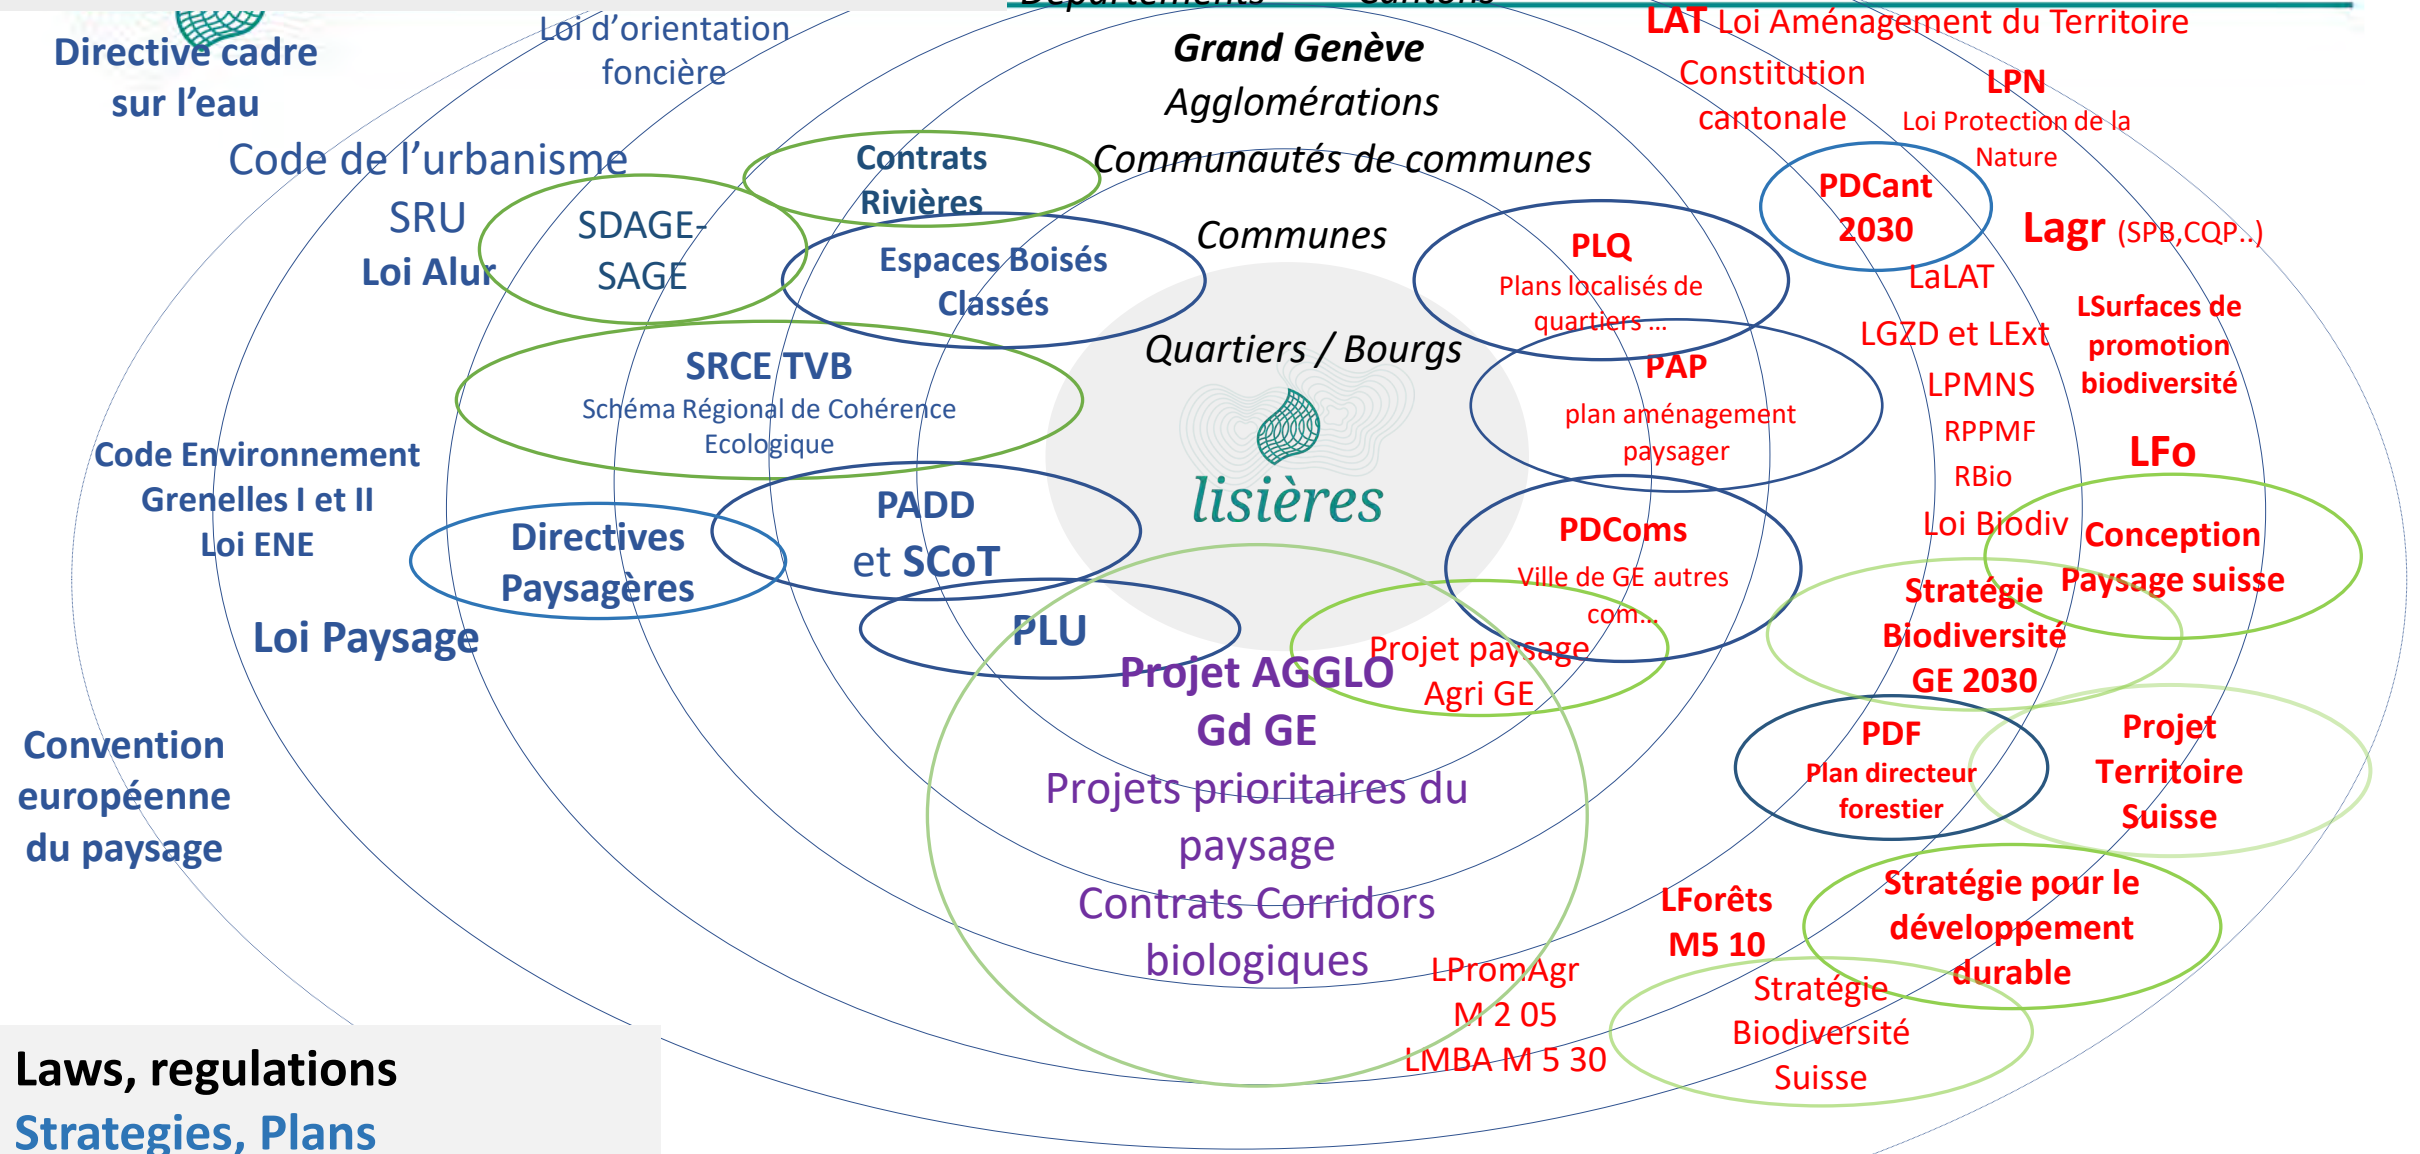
Directive cadre sur l'eau

Loi d'orientation foncière

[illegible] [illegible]

Grand Genève

Agglomérations

Communautés de communes

Communes

Quartiers / Bourgs

lisières

LAT Loi Aménagement du Territoire

Constitution cantonale

LPN Loi Protection de la Nature

PDCant 2030

Lagr (SPB,CQP..)

LaLAT

LGZD et LExt

LPMNS

RPPMF

RBio

Loi Biodiv

LSurfaces de promotion biodiversité

LFo

Conception Paysage suisse

Stratégie Biodiversité GE 2030

Projet Territoire Suisse

PDF Plan directeur forestier

Stratégie pour le développement durable

LForêts M5 10

Stratégie Biodiversité Suisse

LPromAgr M 2 05

LMBA M 5 30

Code de l'urbanisme

SRU

Loi Alur

Contrats Rivières

SDAGE-SAGE

Espaces Boisés Classés

SRCE TVB Schéma Régional de Cohérence Ecologique

PLQ Plans localisés de quartiers ...

PAP plan aménagement paysager

Code Environnement Grenelles I et II Loi ENE

Directives Paysagères

PADD et SCoT

PDComs Ville de GE autres com...

PLU

Projet paysage Agri GE

Loi Paysage

Projet AGGLO Gd GE

Projets prioritaires du paysage

Contrats Corridors biologiques

Convention européenne du paysage

Laws, regulations

Strategies, Plans